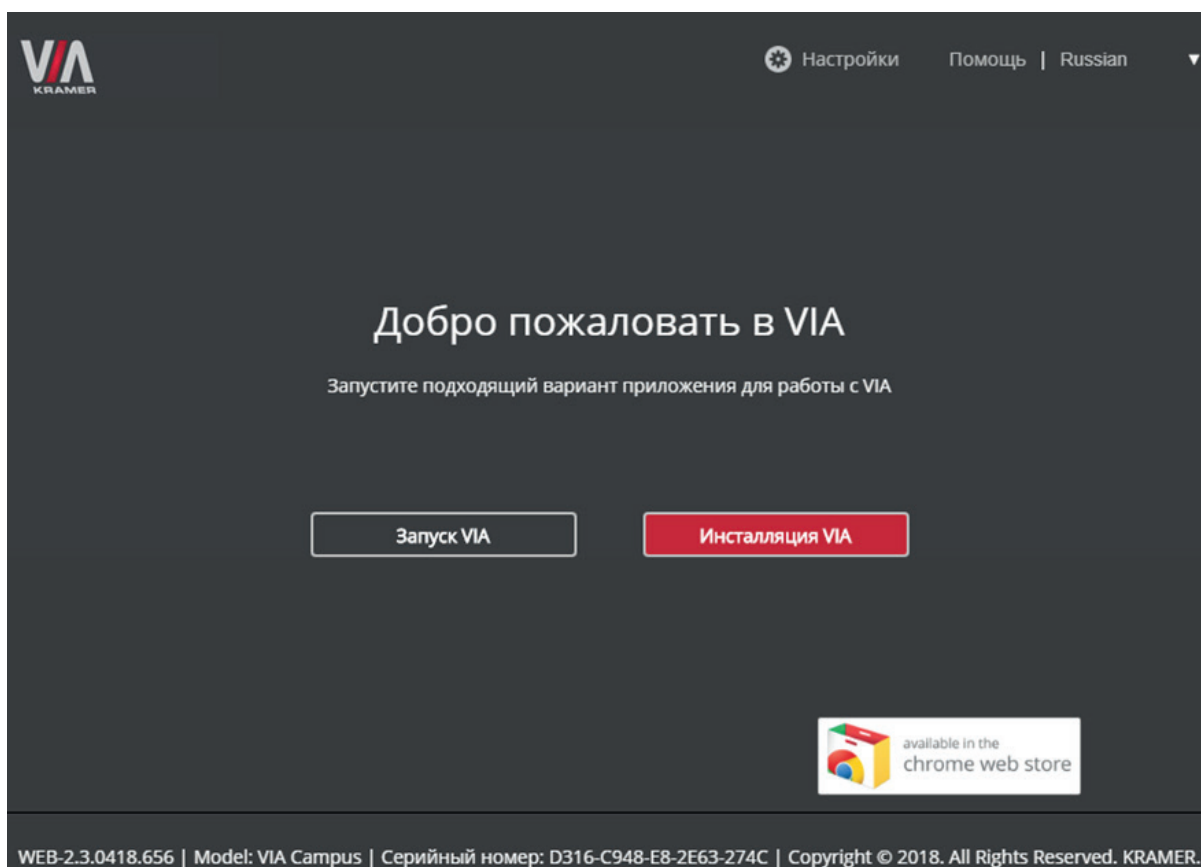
VIA
KRAMER

Настройки Помощь | Russian

Добро пожаловать в VIA

Запустите подходящий вариант приложения для работы с VIA

Запуск VIA

Инсталляция VIA

available in the
chrome web store

WEB-2.3.0418.656 | Model: VIA Campus | Серийный номер: D316-C948-E8-2E63-274C | Copyright © 2018. All Rights Reserved. KRAMER